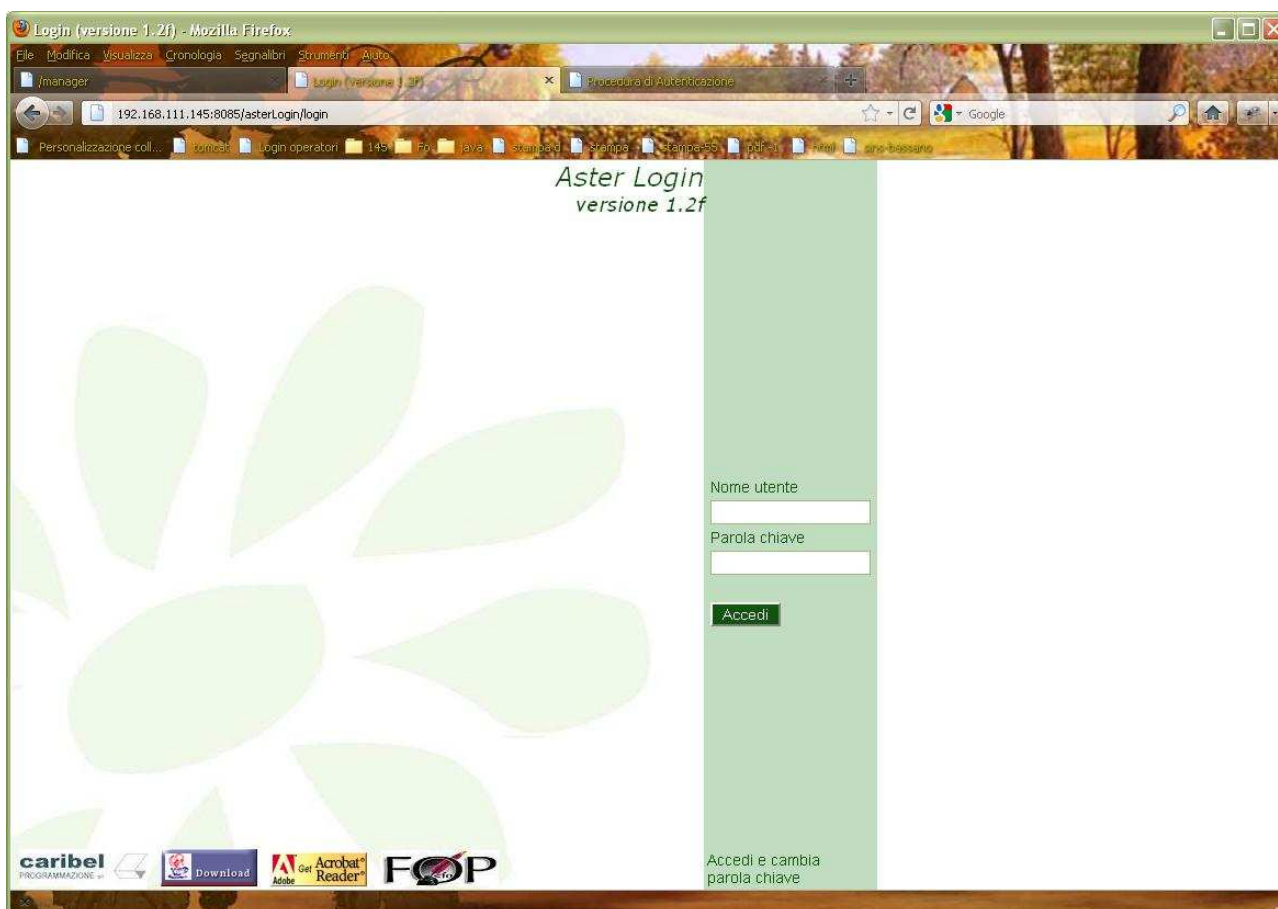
Login (versione 1.2f) - Mozilla Firefox

File Modifica Visualizza Cronologia Segnalibri Strumenti Aiuto

/manager
Login (versione 1.2f)
Procedura di Autenticazione

192.168.111.145:8085/asterLogin/login

Google

Personalizzazione coll... tomcat Login operatori 145 Fo java stampa d stampa stampa-55 pdf-1 html pro-bassano

Aster Login
versione 1.2f

Nome utente

Parola chiave

Accedi

caribel PROGRAMMAZIONE
Download
Adobe Get Acrobat Reader
FOP

Accedi e cambia parola chiave